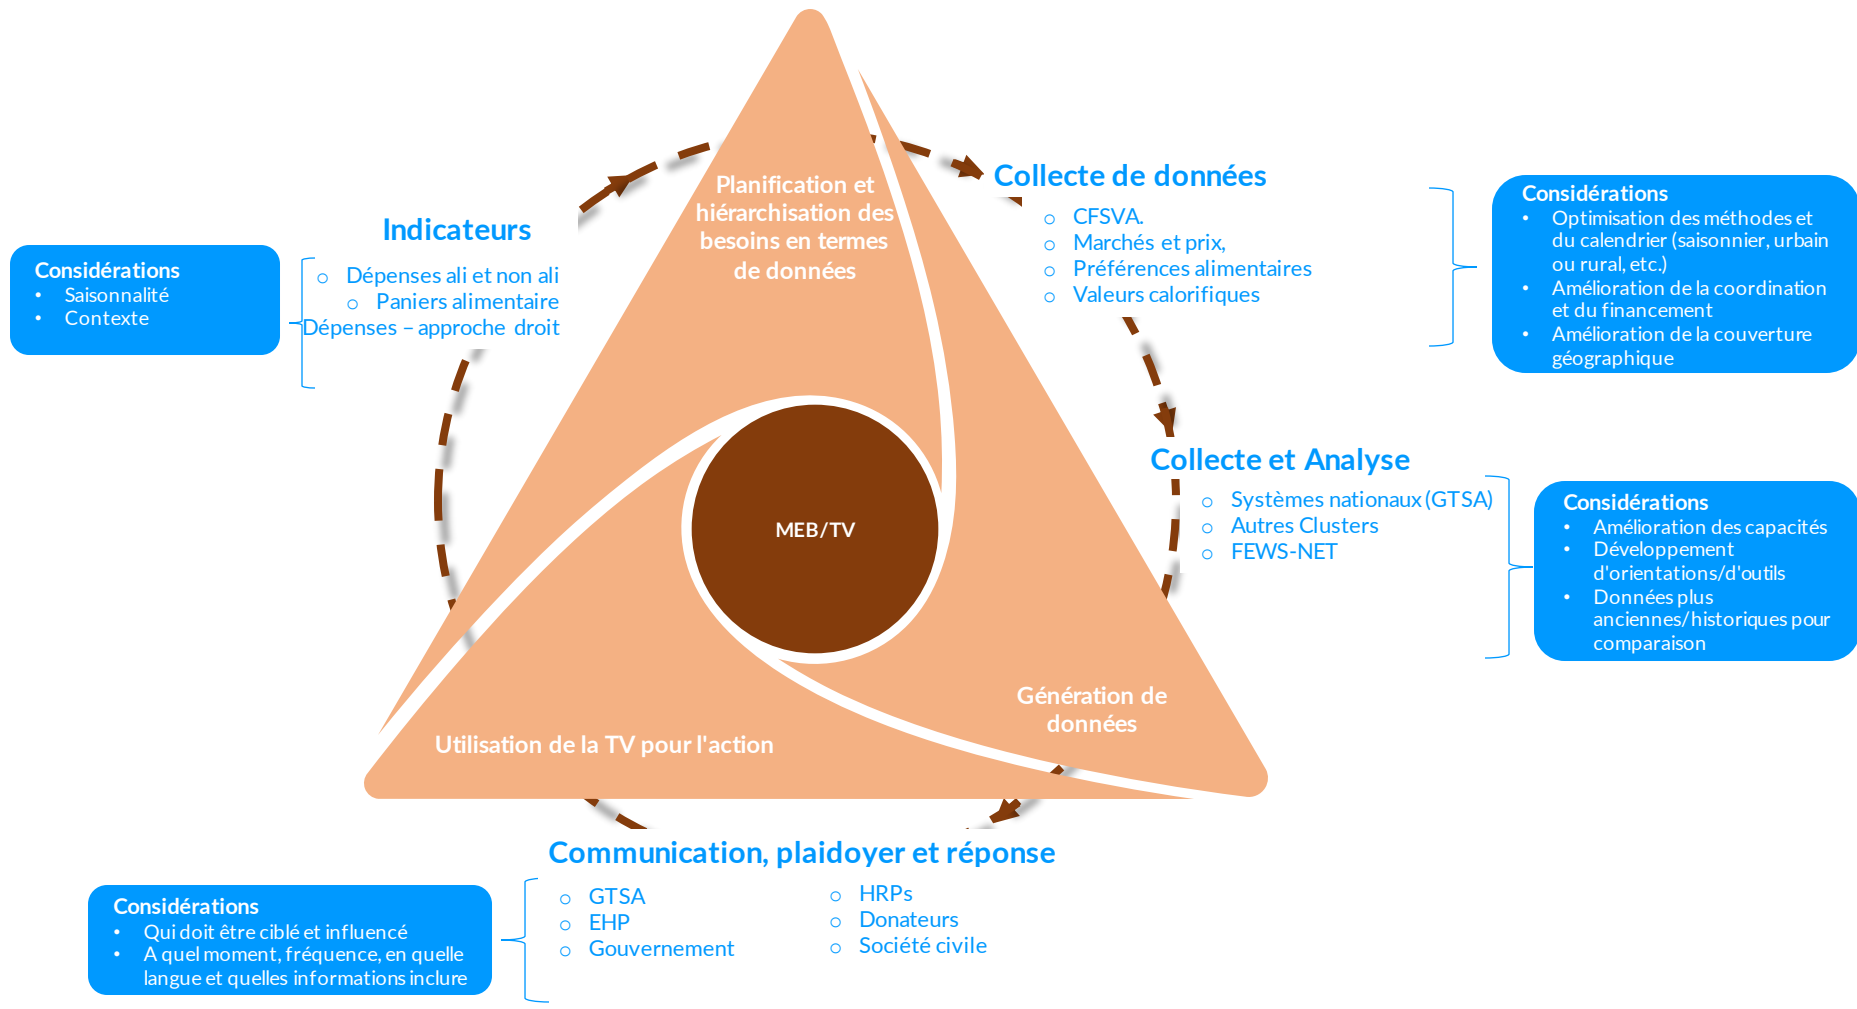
Considérations
• Saisonnalité
• Contexte

Indicateurs
○ Dépenses ali et non ali
○ Paniers alimentaire
Dépenses – approche droit

Planification et hiérarchisation des besoins en termes de données

Collecte de données
○ CFSVA.
○ Marchés et prix,
○ Préférences alimentaires
○ Valeurs calorifiques

Considérations
• Optimisation des méthodes et du calendrier (saisonnier, urbain ou rural, etc.)
• Amélioration de la coordination et du financement
• Amélioration de la couverture géographique

MEB/TV

Collecte et Analyse
○ Systèmes nationaux (GTSA)
○ Autres Clusters
○ FEWS-NET

Considérations
• Amélioration des capacités
• Développement d'orientations/d'outils
• Données plus anciennes/historiques pour comparaison

Génération de données

Utilisation de la TV pour l'action

Communication, plaidoyer et réponse
○ GTSA
○ EHP
○ Gouvernement
○ HRPs
○ Donateurs
○ Société civile

Considérations
• Qui doit être ciblé et influencé
• A quel moment, fréquence, en quelle langue et quelles informations inclure